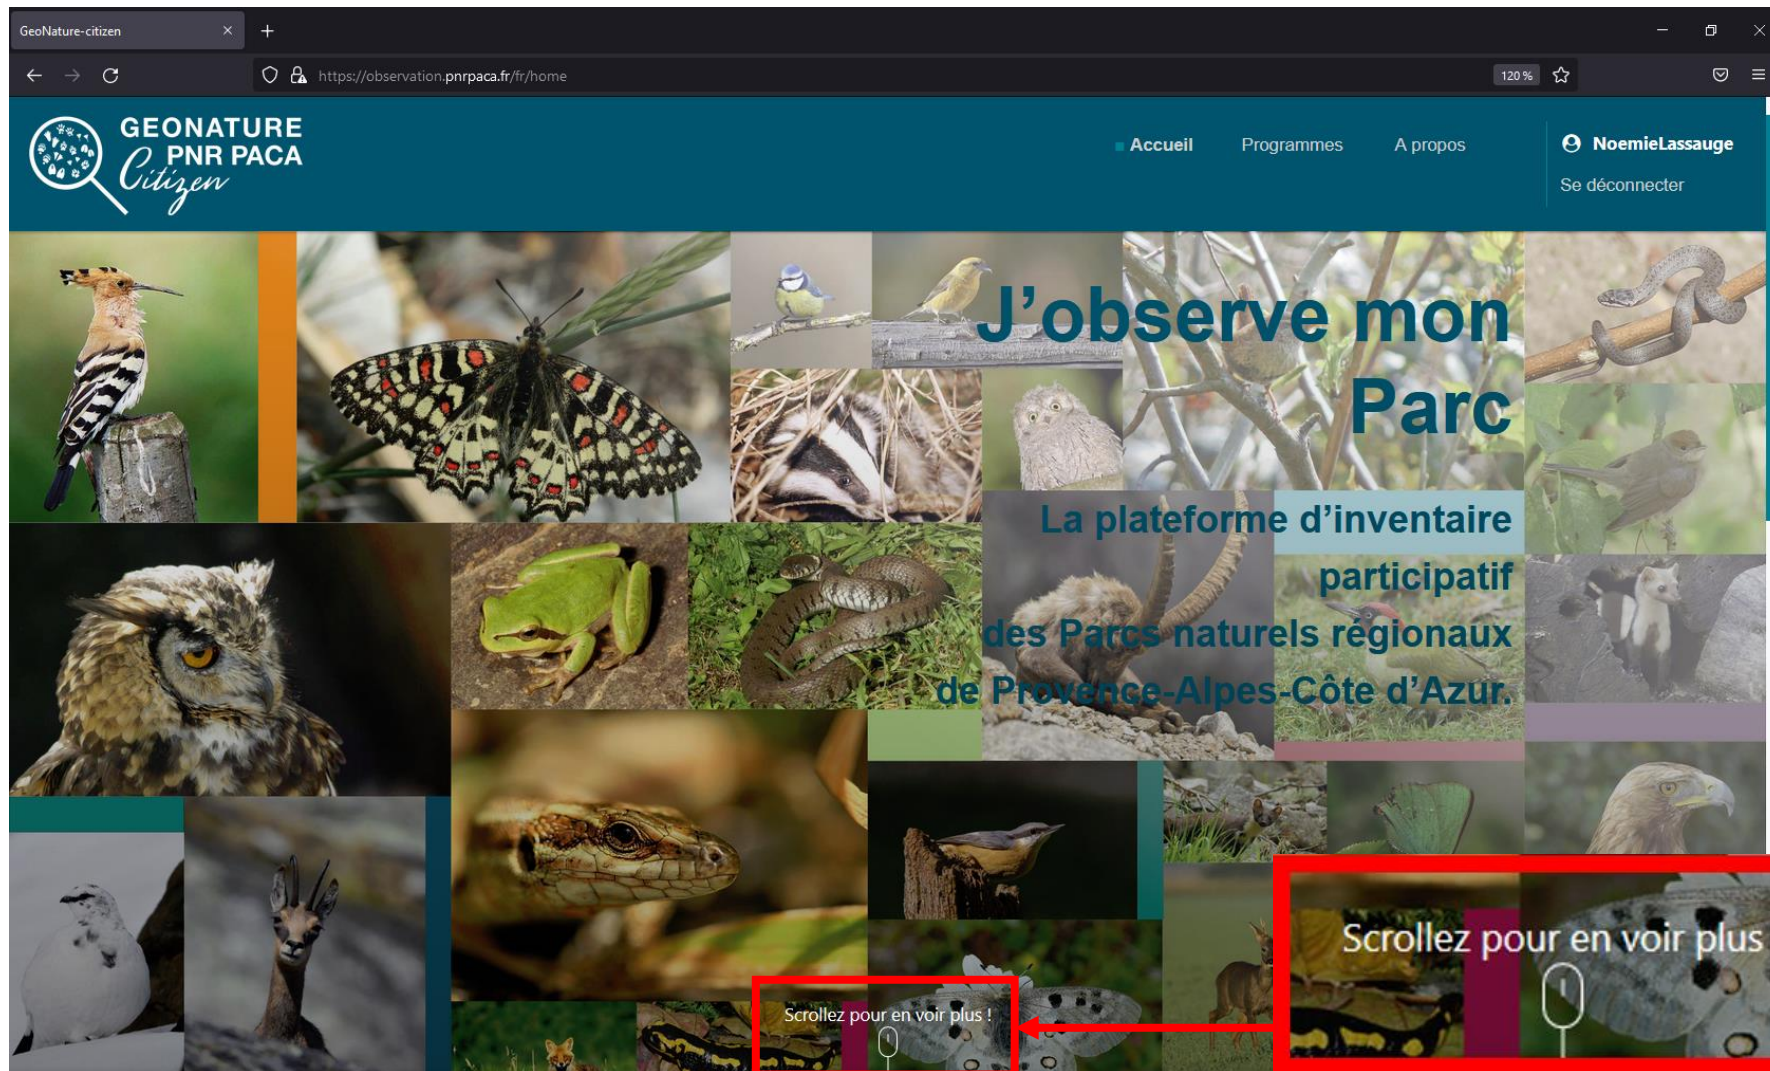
GeoNature-citizen

https://observation.pnrpaca.fr/fr/home

120 %

GEONATURE PNR PACA Citizen

Accueil Programmes A propos

NoemieLassauge

Se déconnecter

J'observe mon Parc

La plateforme d'inventaire participatif des Parcs naturels régionaux de Provence-Alpes-Côte d'Azur.

Scrollez pour en voir plus !

Scrollez pour en voir plus